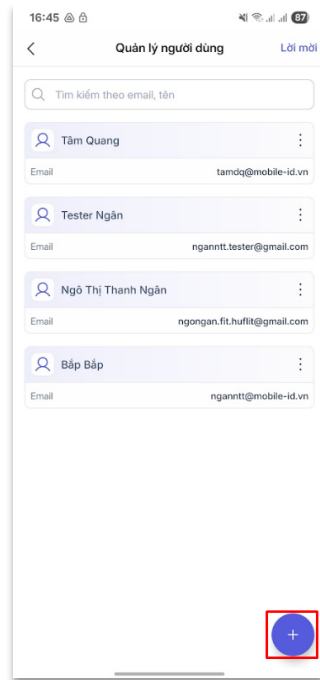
16:45

87

Quản lý người dùng

Lời mời

Tìm kiếm theo email, tên

Tâm Quang

Email

tamdq@mobile-id.vn

Tester Ngân

Email

nganntt.tester@gmail.com

Ngô Thị Thanh Ngân

Email

ngongan.fit.huflit@gmail.com

Bắp Bắp

Email

nganntt@mobile-id.vn

+